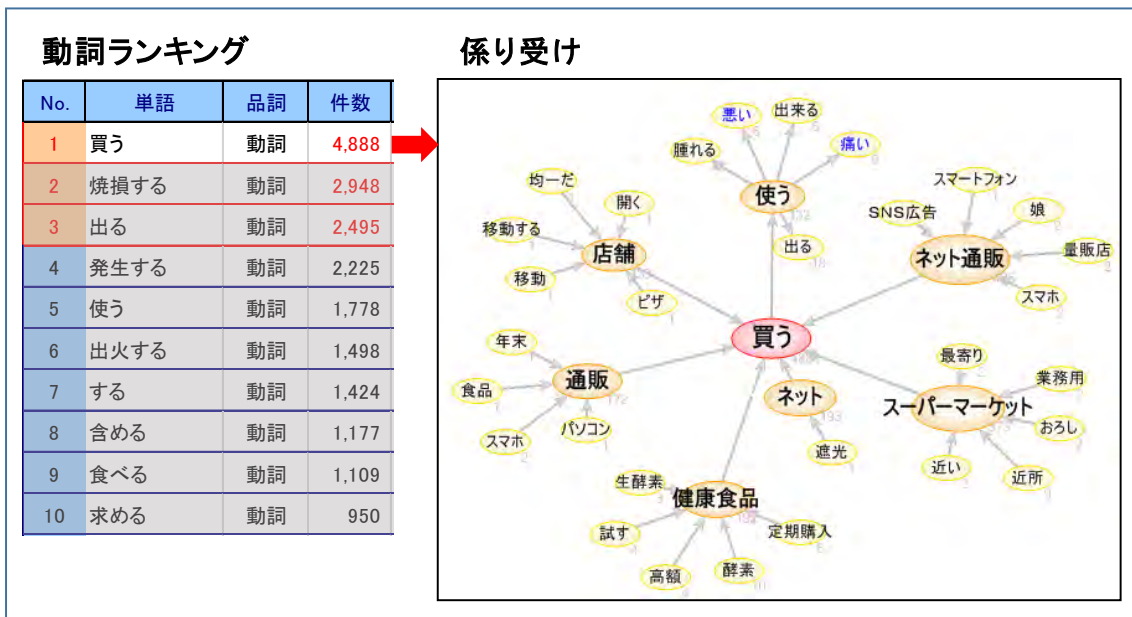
動詞ランキング

| No. | 単語 | 品詞 | 件数 |
|---|---|---|---|
| 1 | 買う | 動詞 | 4,888 |
| 2 | 焼損する | 動詞 | 2,948 |
| 3 | 出る | 動詞 | 2,495 |
| 4 | 発生する | 動詞 | 2,225 |
| 5 | 使う | 動詞 | 1,778 |
| 6 | 出火する | 動詞 | 1,498 |
| 7 | する | 動詞 | 1,424 |
| 8 | 含める | 動詞 | 1,177 |
| 9 | 食べる | 動詞 | 1,109 |
| 10 | 求める | 動詞 | 950 |

係り受け

悪い
出来る
痛い
腫れる
使う
出る
均一だ
開く
移動する
店舗
移動
ピザ
スマートフォン
SNS広告
娘
ネット通販
量販店
スマホ
買う
年末
通販
食品
スマホ
パソコン
ネット
遮光
最寄り
業務用
スーパーマーケット
おろし
近い
近所
生酵素
健康食品
試す
定期購入
高額
酵素